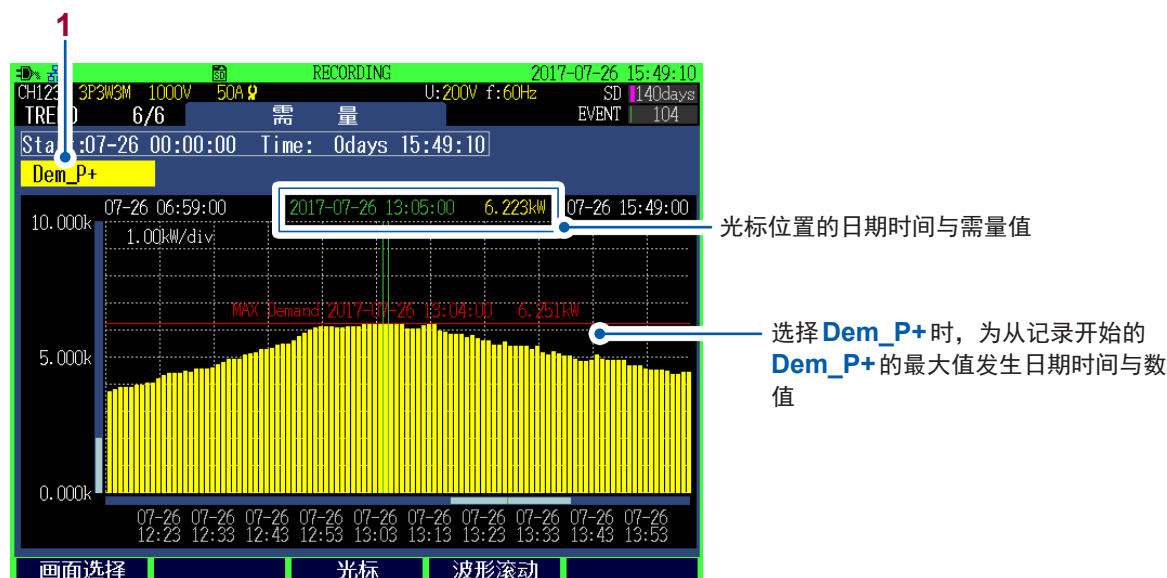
1

RECORDING 2017-07-26 15:49:10
CH123 3P3W3M 1000V 50A U:200V f:60Hz SD 140days
TREND 6/6 需 量 EVENT 104
Start:07-26 00:00:00 Time: 0days 15:49:10
Dem_P+
07-26 06:59:00 2017-07-26 13:05:00 6.223kW 07-26 15:49:00
10.000k 1.00kW/div
MAX Demand 2017-07-26 13:04:00 6.251kW
5.000k
0.000k
07-26 12:23 07-26 12:33 07-26 12:43 07-26 12:53 07-26 13:03 07-26 13:13 07-26 13:23 07-26 13:33 07-26 13:43 07-26 13:53
画面选择 光标 波形滚动

光标位置的日期时间与需量值

选择 Dem_P+ 时，为从记录开始的 Dem_P+ 的最大值发生日期时间与数值